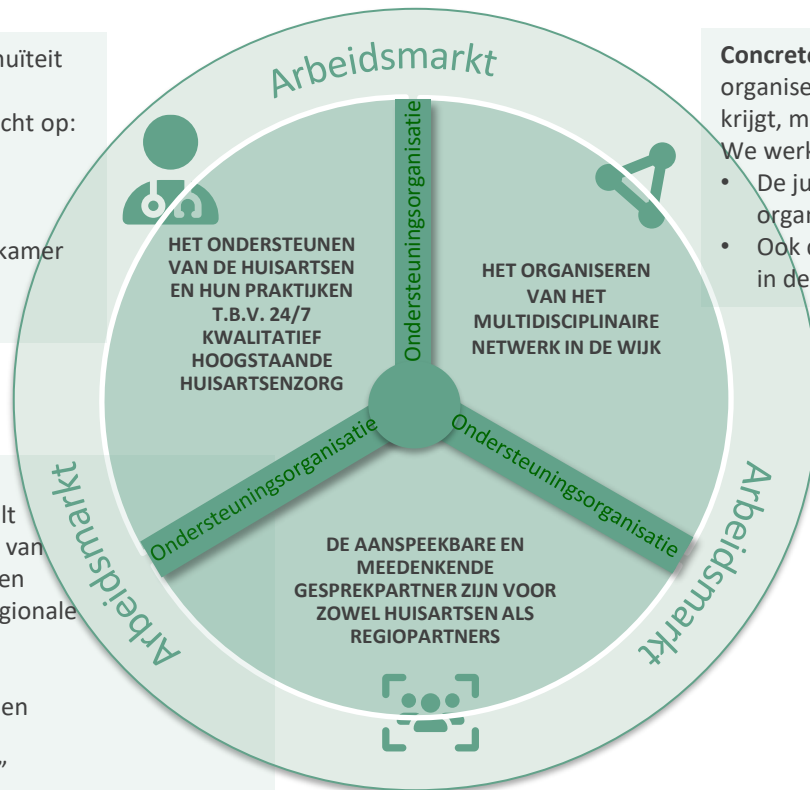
nuïteit

cht op:

kamer

lt
van
en
gionale

en

„

Arbeidsmarkt

Ondersteuningsorganisatie

HET ONDERSTEUNEN VAN DE HUISARTSEN EN HUN PRAKTIJKEN T.B.V. 24/7 KWALITATIEF HOOGSTAANDE HUISARTSENZORG

HET ORGANISEREN VAN HET MULTIDISCIPLINAIRE NETWERK IN DE WIJK

Ondersteuningsorganisatie

Ondersteuningsorganisatie

DE AANSPREEKBARE EN MEEDENKENDE GESPREKPARTNER ZIJN VOOR ZOWEL HUISARTSEN ALS REGIOPARTNERS

Arbeidsmarkt

Arbeidsmarkt

**Concrete**
organise
krijgt, m
We werk
• De ju
organ
• Ook c
in de